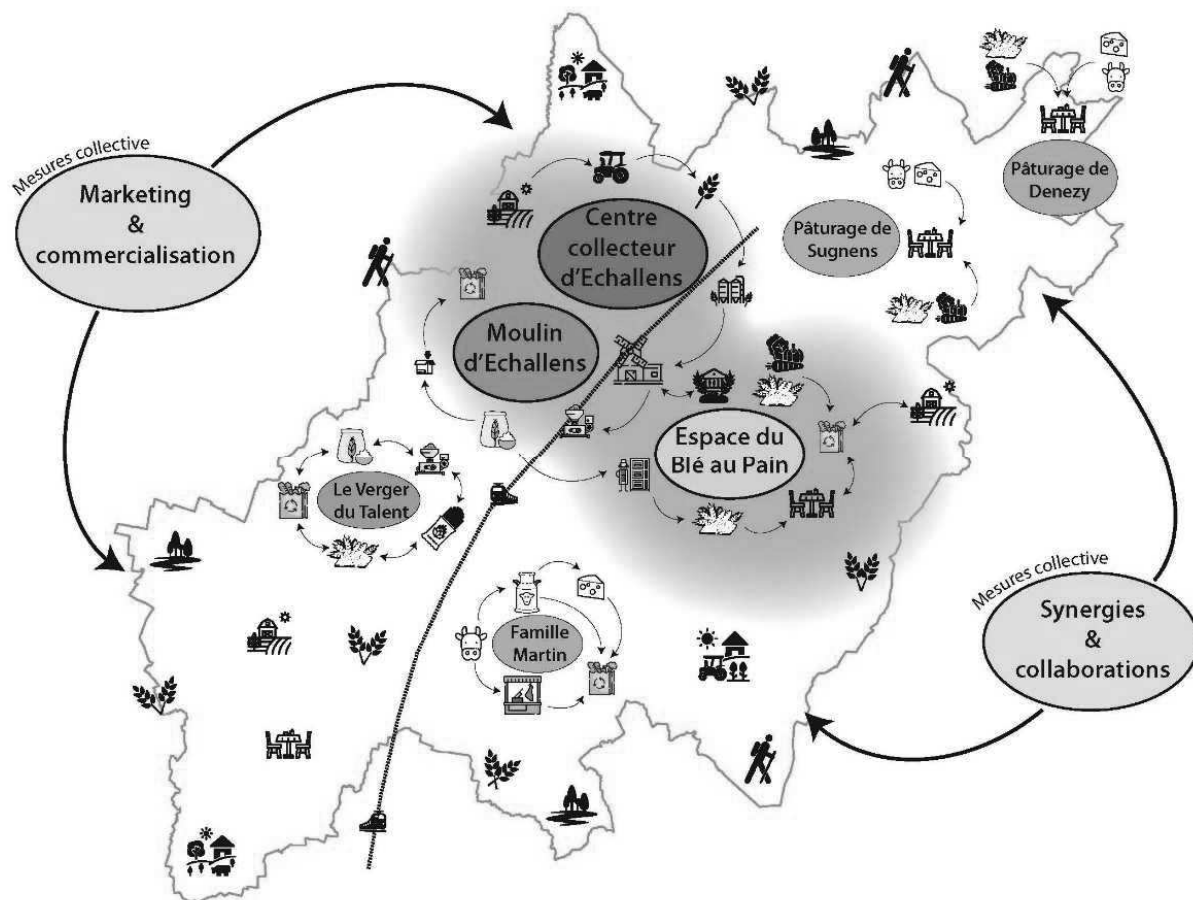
Mesures collective

Marketing & commercialisation

Centre collecteur d'Echallens

Moulin d'Echallens

Pâturage de Sugnens

Pâturage de Denezy

Espace du Blé au Pain

Le Verger du Talent

Famille Martin

Mesures collective

Synergies & collaborations